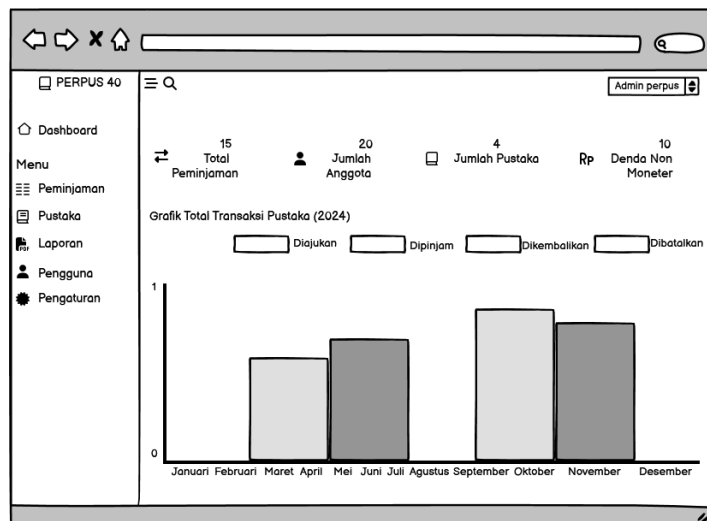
PERPUS 40

Admin perpus

Dashboard

Menu

Peminjaman

Pustaka

Laporan

Pengguna

Pengaturan

15
Total
Peminjaman

20
Jumlah
Anggota

4
Jumlah Pustaka

Rp

10
Denda Non
Moneter

Grafik Total Transaksi Pustaka (2024)

Diajukan

Dipinjam

Dikembalikan

Dibatalkan

1

0

Januari Februari Maret April Mei Juni Juli Agustus September Oktober November Desember